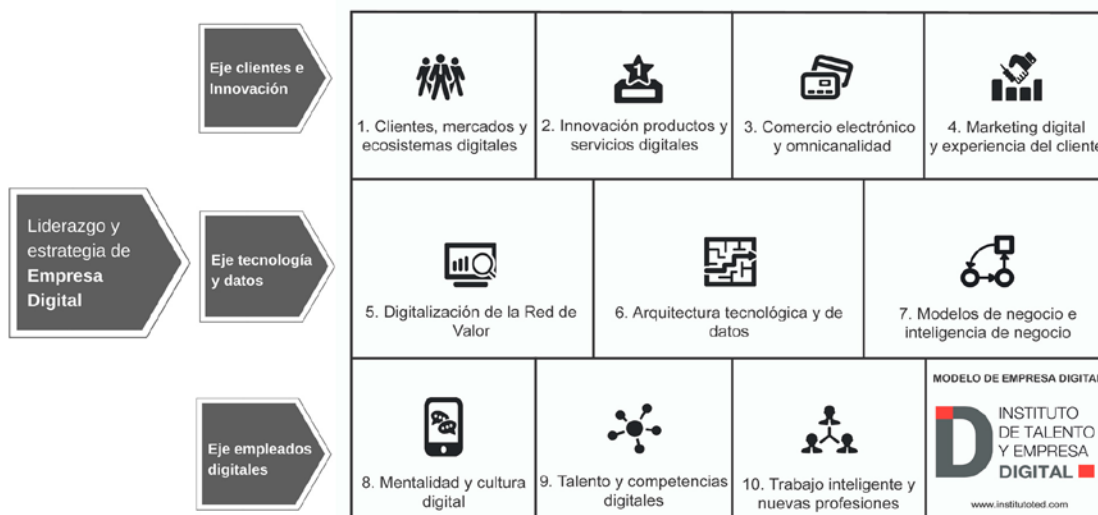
Liderazgo y estrategia de **Empresa Digital**

Eje clientes e Innovación

1. Clientes, mercados y ecosistemas digitales

2. Innovación productos y servicios digitales

3. Comercio electrónico y omnicanalidad

4. Marketing digital y experiencia del cliente

Eje tecnología y datos

5. Digitalización de la Red de Valor

6. Arquitectura tecnológica y de datos

7. Modelos de negocio e inteligencia de negocio

Eje empleados digitales

8. Mentalidad y cultura digital

9. Talento y competencias digitales

10. Trabajo inteligente y nuevas profesiones

MODELO DE EMPRESA DIGITAL

INSTITUTO DE TALENTO Y EMPRESA DIGITAL

www.institutoted.com